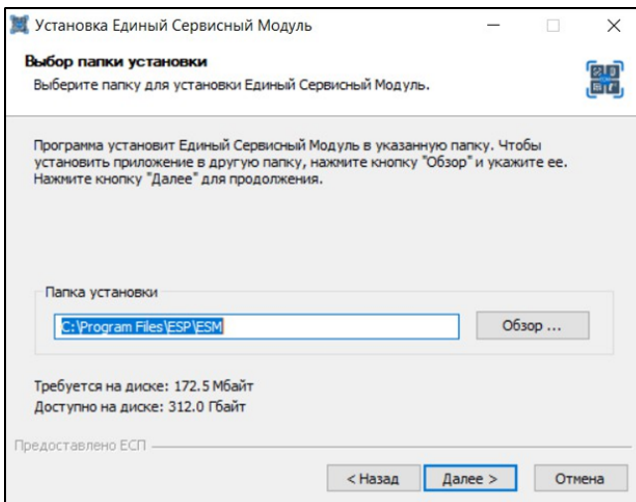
Установка Единый Сервисный Модуль

Выбор папки установки
Выберите папку для установки Единый Сервисный Модуль.

Программа установит Единый Сервисный Модуль в указанную папку. Чтобы установить приложение в другую папку, нажмите кнопку "Обзор" и укажите ее. Нажмите кнопку "Далее" для продолжения.

Папка установки
C:\Program Files\ESP\ESM
Обзор ...

Требуется на диске: 172.5 Мбайт
Доступно на диске: 312.0 Гбайт

Предоставлено ЕСП
< Назад
Далее >
Отмена